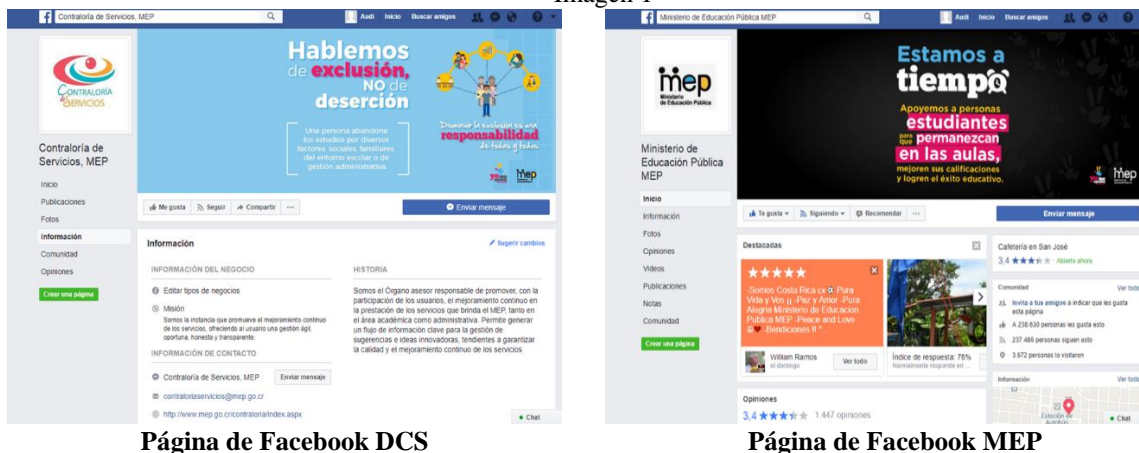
Imagen 1

Contraloría de Servicios, MEP

Audi Inicio Buscar amigos

CONTRALORÍA DE SERVICIOS

Hablemos de exclusión, NO de deserción

Una persona abandona los estudios por diversos factores sociales, familiares del entorno escolar o de gestión administrativa.

Disminuir la exclusión es una responsabilidad de todas y todos.

mep

Contraloría de Servicios, MEP

Inicio
Publicaciones
Fotos
Información
Comunidad
Opiniones

Crear una página

Me gusta Seguir Compartir ···

Enviar mensaje

Información

Sugerir cambios

INFORMACIÓN DEL NEGOCIO

Editar tipos de negocios

Misión
Somos la instancia que promueve el mejoramiento continuo de los servicios, ofreciendo al usuario una gestión ágil, oportuna, honesta y transparente.

INFORMACIÓN DE CONTACTO

Contraloría de Servicios, MEP Enviar mensaje

contraloriaservicios@mep.go.cr

http://www.mep.go.cr/contraloria/index.aspx

HISTORIA

Somos el Órgano asesor responsable de promover, con la participación de los usuarios, el mejoramiento continuo en la prestación de los servicios que brinda el MEP, tanto en el área académica como administrativa. Permite generar un flujo de información clave para la gestión de sugerencias e ideas innovadoras, tendientes a garantizar la calidad y el mejoramiento continuo de los servicios

Chat

Página de Facebook DCS

Ministerio de Educación Pública MEP

Audi Inicio Buscar amigos

mep Ministerio de Educación Pública

Estamos a tiempo

Apoyemos a personas estudiantes para que permanezcan en las aulas, mejoren sus calificaciones y logren el éxito educativo.

mep

Ministerio de Educación Pública MEP

Inicio
Información
Fotos
Opiniones
Videos
Publicaciones
Notas
Comunidad

Crear una página

Te gusta Siguiendo Recomendar ···

Enviar mensaje

Destacadas

★★★★★

-Somos Costa Rica ca -Pura Vida y Vos ¡¡ -Paz y Amor -Pura Alegría Ministerio de Educación Pública MEP -Peace and Love -Bendiciones !! "

William Ramos
el domingo

Ver todo

Índice de respuesta: 78%
Normalmente responde en ...

Opiniones

3,4 ★★★★★ 1 447 opiniones

Cafetería en San José

3,4 ★★★★★ · Abierto ahora

Comunidad Ver todo

Invita a tus amigos a indicar que les gusta esta página

A 238 630 personas les gusta esto

237 486 personas siguen esto

3 672 personas lo visitaron

Información Ver todo

Estación de Autobús

Chat

Página de Facebook MEP